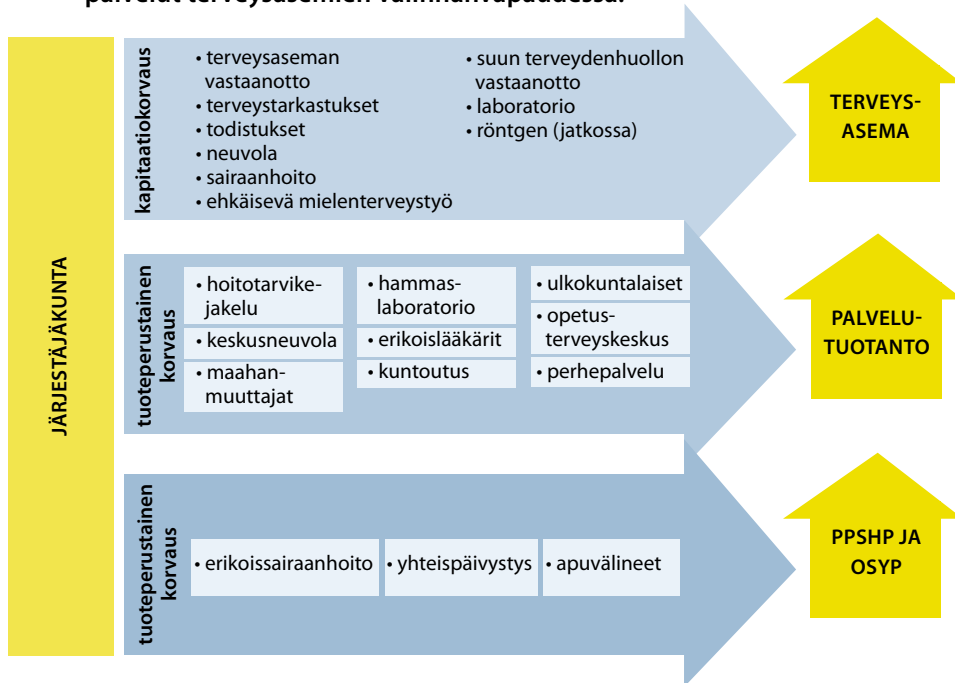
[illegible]

JÄRJESTÄJÄKUNTA

kapitaatiokorvaus

• terveysaseman vastaanotto
• terveystarkastukset
• todistukset
• neuvola
• sairaanhoito
• ehkäisevä mielenterveystyö

• suun terveydenhuollon vastaanotto
• laboratorio
• röntgen (jatkossa)

TERVEYS-ASEMA

tuoteperustainen korvaus

• hoitotarvike-jakelu
• keskusneuvola
• maahan-muuttajat

• hammas-laboratorio
• erikoislääkärit
• kuntoutus

• ulkokuntalaiset
• opetus-terveyskeskus
• perhepalvelu

PALVELU-TUOTANTO

tuoteperustainen korvaus

• erikoissairaanhoito
• yhteispäivystys
• apuvälineet

PPSHP JA OSYP